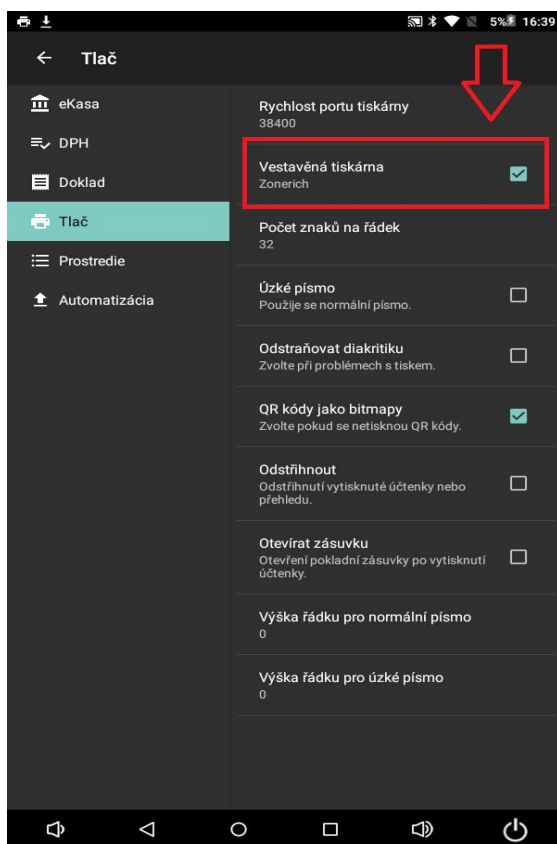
5% 16:39

Tlač

eKasa
DPH
Doklad
Tlač
Prostredie
Automatizácia

Rychlost portu tiskárny
38400

Vestavěná tiskárna
Zonerich

Počet znaků na řádek
32

Úzké písmo
Použije se normální písmo.

Odstraňovat diakritiku
Zvolte při problémech s tiskem.

QR kódy jako bitmapy
Zvolte pokud se netisknou QR kódy.

Odstřihnout
Odstřihnutí vytisknuté účtenky nebo přehledu.

Otevírat zásuvku
Otevření pokladní zásuvky po vytisknutí účtenky.

Výška řádku pro normální písmo
0

Výška řádku pro úzké písmo
0